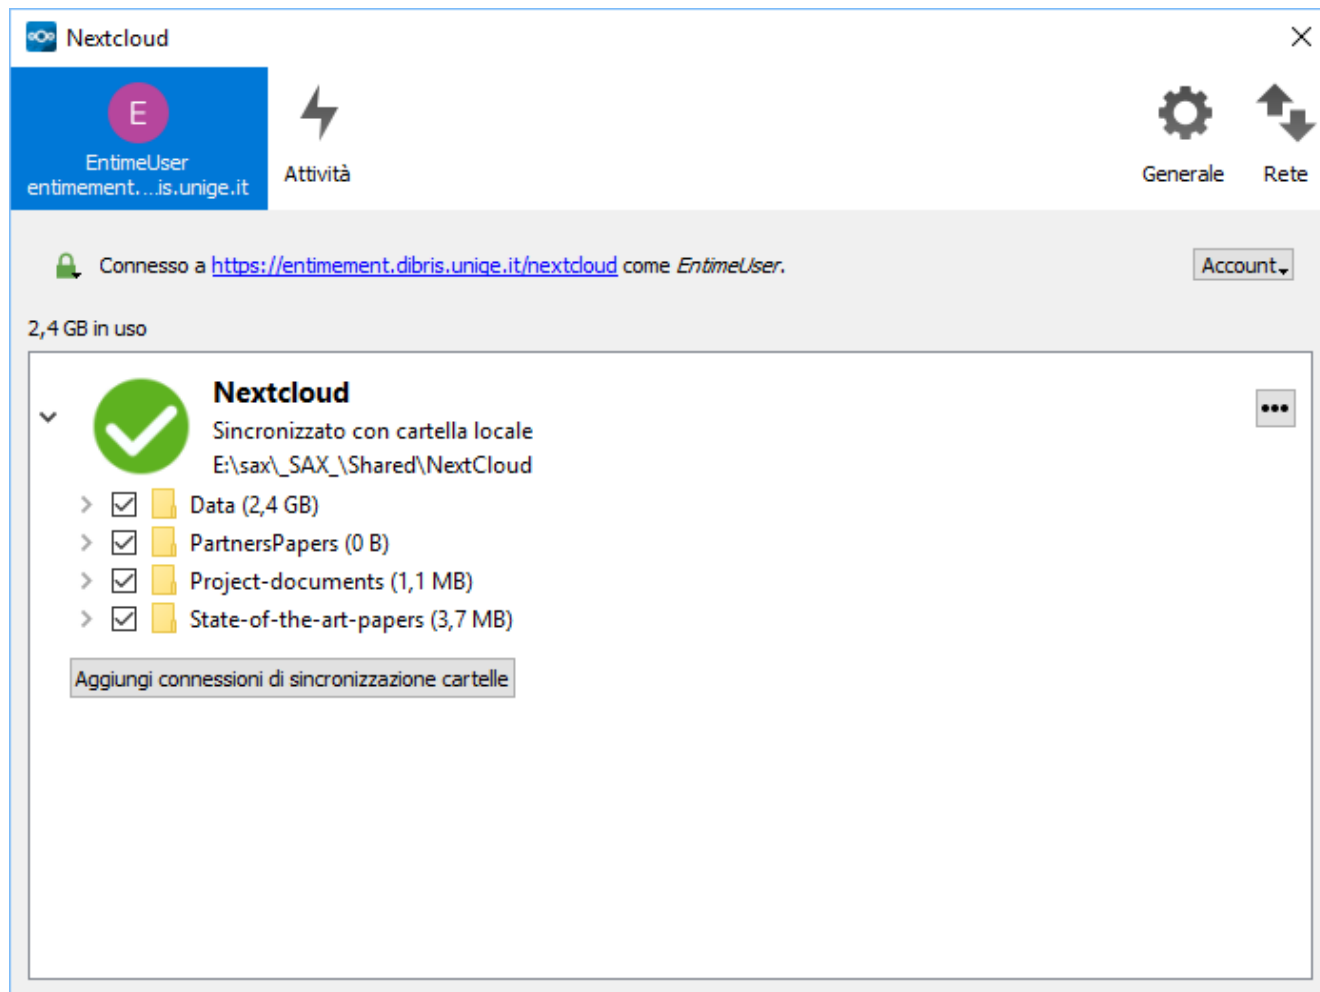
Nextcloud

E
EntimeUser
entimement....is.unige.it

Attività

Generale

Rete

Connesso a https://entimement.dibris.unige.it/nextcloud come EntimeUser.

Account

2,4 GB in uso

Nextcloud
Sincronizzato con cartella locale
E:\sax\_SAX_\Shared\NextCloud

•••

Data (2,4 GB)
PartnersPapers (0 B)
Project-documents (1,1 MB)
State-of-the-art-papers (3,7 MB)

Aggiungi connessioni di sincronizzazione cartelle